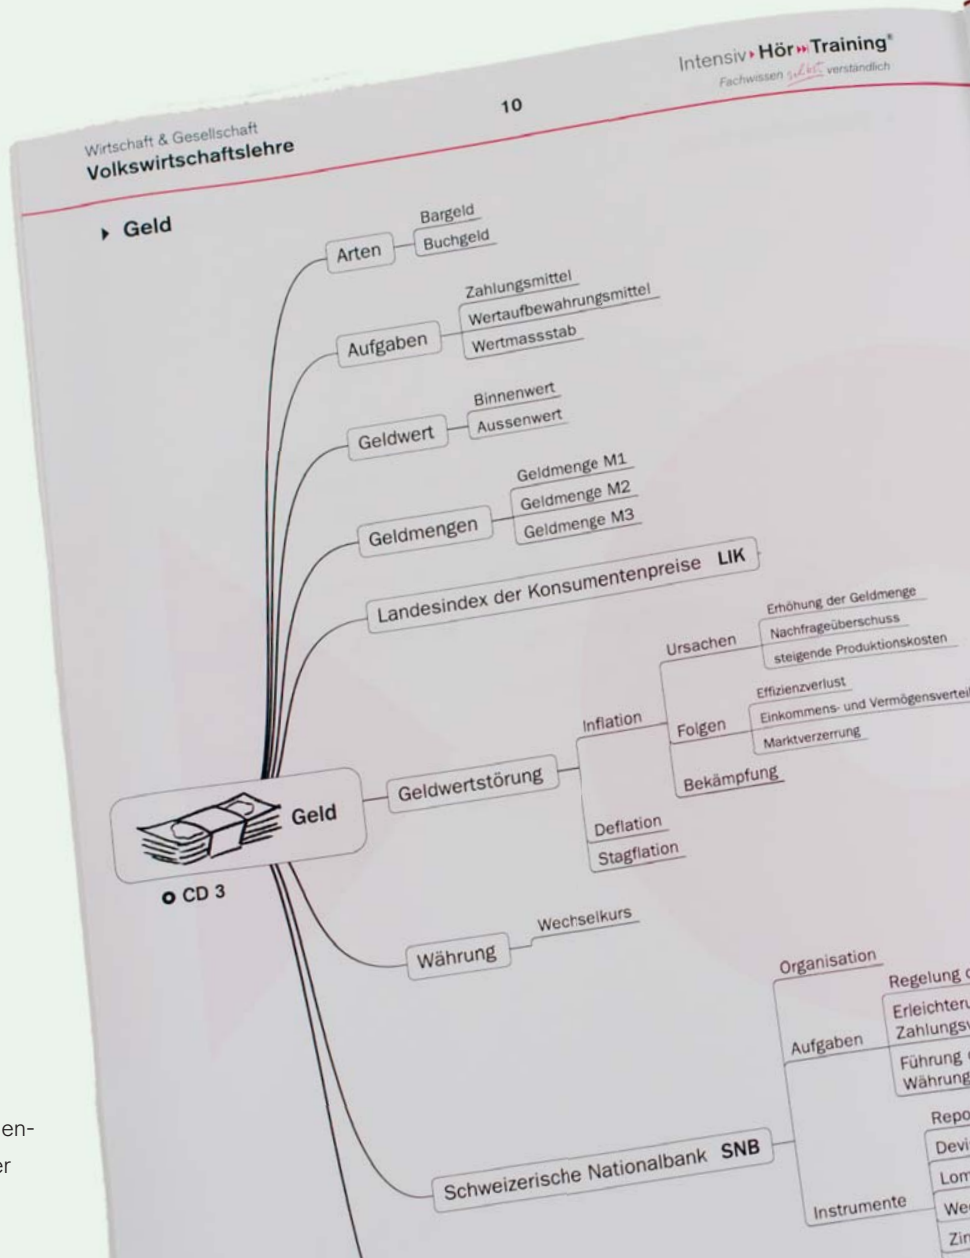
Wirtschaft & Gesellschaft
Volkswirtschaftslehre

10

Intensiv Hör Training®
Fachwissen selbst verständlich

Geld

Arten
Bargeld
Buchgeld

Aufgaben
Zahlungsmittel
Wertaufbewahrungsmittel
Wertmassstab

Geldwert
Binnenwert
Aussenwert

Geldmengen
Geldmenge M1
Geldmenge M2
Geldmenge M3

Landesindex der Konsumentenpreise LIK

Geldwertstörung
Inflation
Ursachen
Erhöhung der Geldmenge
Nachfrageüberschuss
steigende Produktionskosten
Folgen
Effizienzverlust
Einkommens- und Vermögensverteil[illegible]
Marktverzerrung
Bekämpfung
Deflation
Stagflation

Geld
CD 3

Währung
Wechselkurs

Schweizerische Nationalbank SNB
Organisation
Aufgaben
Regelung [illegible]
Erleichteru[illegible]
Zahlungsv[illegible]
Führung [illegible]
Währung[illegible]
Instrumente
Repo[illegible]
Devi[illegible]
Lom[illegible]
We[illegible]
Zi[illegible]

en-
er